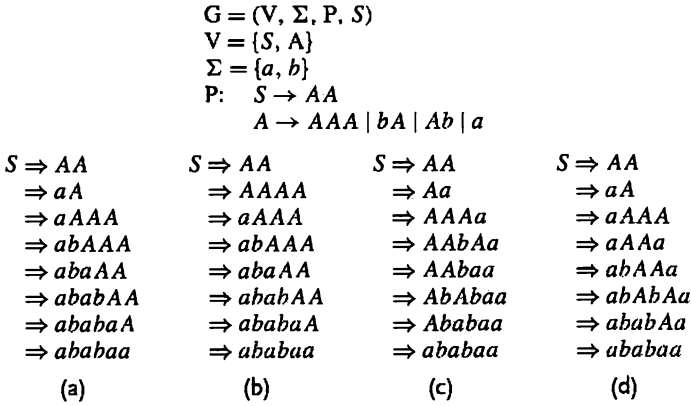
$G = (V, \Sigma, P, S)$
$V = \{S, A\}$
$\Sigma = \{a, b\}$
P: $S \rightarrow AA$
$A \rightarrow AAA \mid bA \mid Ab \mid a$

$S \Rightarrow AA$
$\Rightarrow aA$
$\Rightarrow aAAA$
$\Rightarrow abAAA$
$\Rightarrow abaAA$
$\Rightarrow ababAA$
$\Rightarrow ababaA$
$\Rightarrow ababaa$
(a)

$S \Rightarrow AA$
$\Rightarrow AAAA$
$\Rightarrow aAAA$
$\Rightarrow abAAA$
$\Rightarrow abaAA$
$\Rightarrow ababAA$
$\Rightarrow ababaA$
$\Rightarrow ababaa$
(b)

$S \Rightarrow AA$
$\Rightarrow Aa$
$\Rightarrow AAAa$
$\Rightarrow AAbAa$
$\Rightarrow AAbaa$
$\Rightarrow AbAbaa$
$\Rightarrow Ababaa$
$\Rightarrow ababaa$
(c)

$S \Rightarrow AA$
$\Rightarrow aA$
$\Rightarrow aAAA$
$\Rightarrow aAAa$
$\Rightarrow abAAa$
$\Rightarrow abAbAa$
$\Rightarrow ababAa$
$\Rightarrow ababaa$
(d)